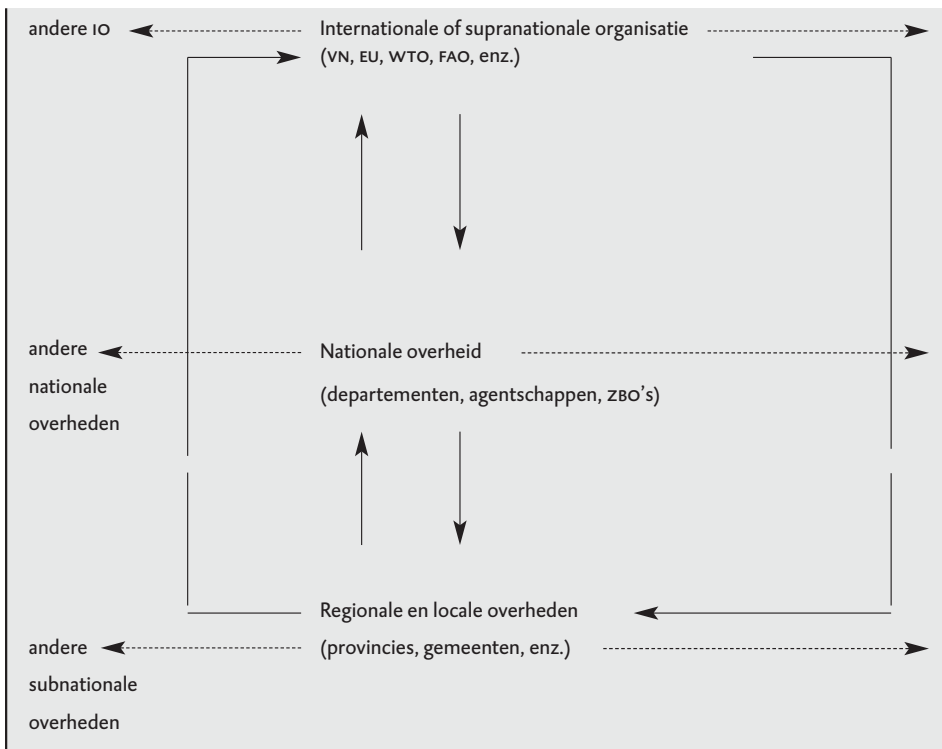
andere IO

Internationale of supranationale organisatie (VN, EU, WTO, FAO, enz.)

andere nationale overheden

Nationale overheid (departementen, agentschappen, ZBO's)

Regionale en locale overheden (provincies, gemeenten, enz.)

andere subnationale overheden